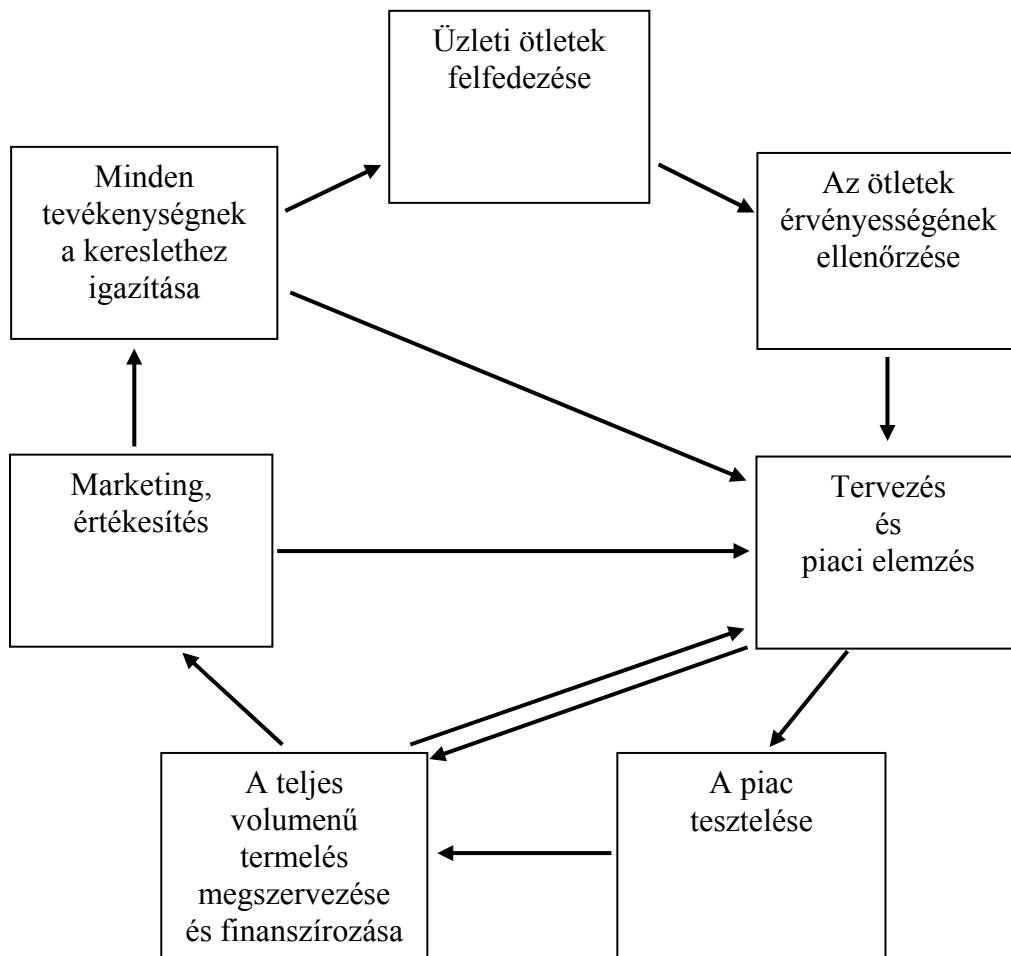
Üzleti ötletek felfedezése

Minden tevékenységnek a kereslethez igazítása

Az ötletek érvényességének ellenőrzése

Marketing, értékesítés

Tervezés és piaci elemzés

A teljes volumenű termelés megszervezése és finanszírozása

A piac tesztelése